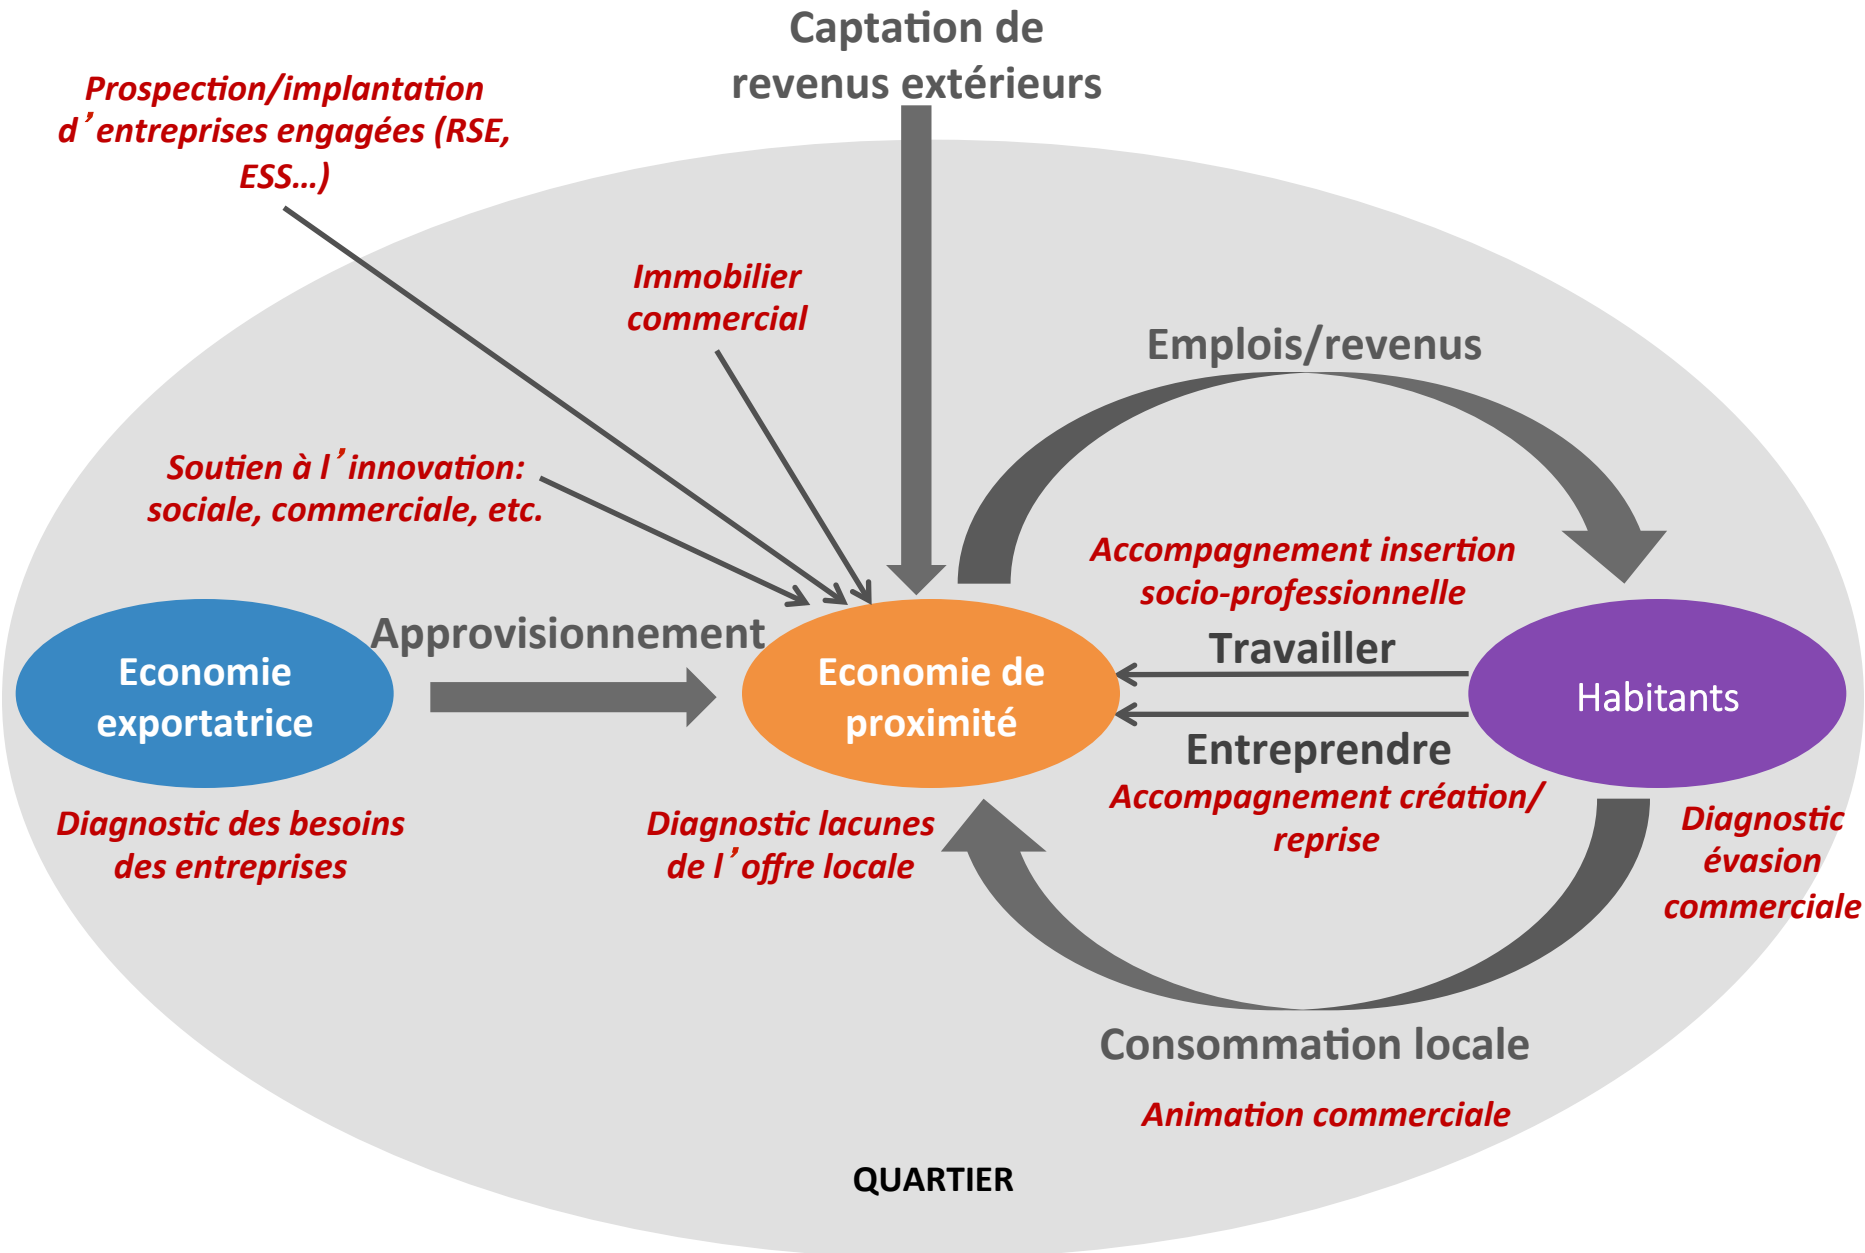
Captation de revenus extérieurs

Prospection/implantation d’entreprises engagées (RSE, ESS…)

Immobilier commercial

Emplois/revenus

Soutien à l’innovation: sociale, commerciale, etc.

Accompagnement insertion socio-professionnelle

Approvisionnement

Economie exportatrice

Economie de proximité

Travailler

Habitants

Entreprendre

Accompagnement création/ reprise

Diagnostic des besoins des entreprises

Diagnostic lacunes de l’offre locale

Diagnostic évasion commerciale

Consommation locale

Animation commerciale

QUARTIER